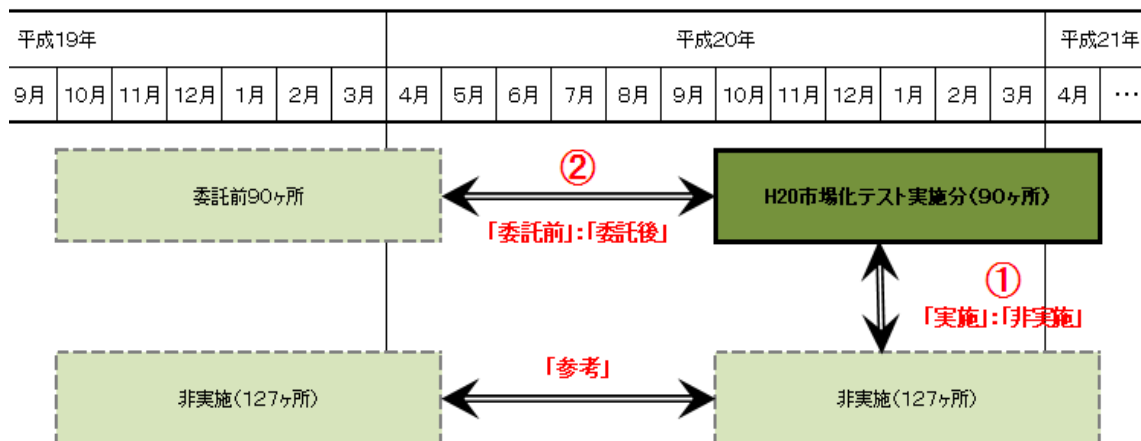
| 平成19年 | | | | | | | 平成20年 | | | | | | | | | | | | 平成21年 | |
|---|---|---|---|---|---|---|---|---|---|---|---|---|---|---|---|---|---|---|---|---|
| 9月 | 10月 | 11月 | 12月 | 1月 | 2月 | 3月 | 4月 | 5月 | 6月 | 7月 | 8月 | 9月 | 10月 | 11月 | 12月 | 1月 | 2月 | 3月 | 4月 | … |

委託前90ヶ所

②

「委託前」:「委託後」

H20市場化テスト実施分(90ヶ所)

①

「実施」:「非実施」

非実施(127ヶ所)

「参考」

非実施(127ヶ所)